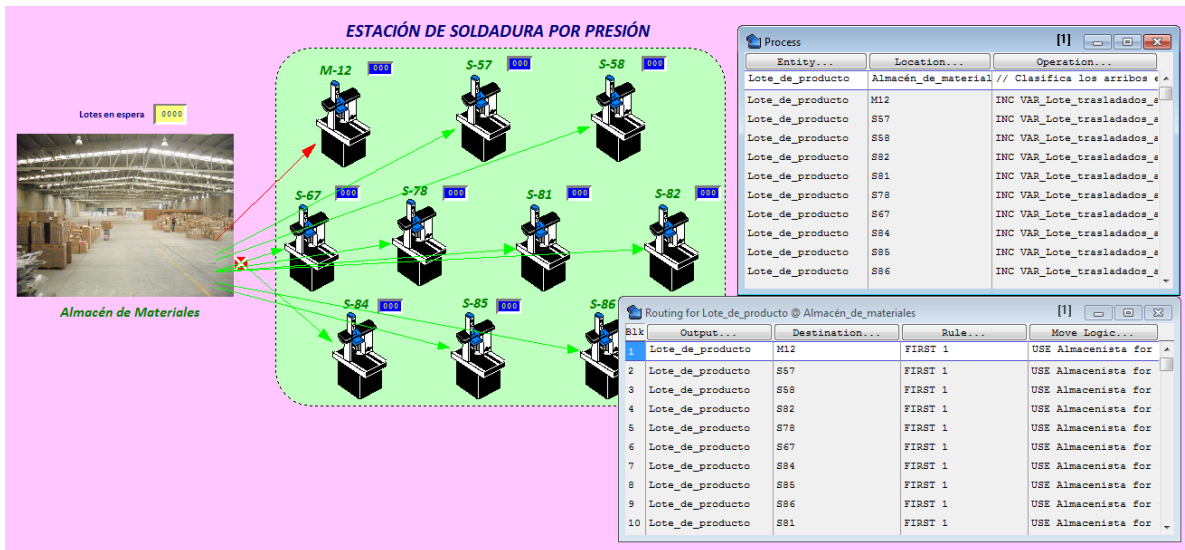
ESTACIÓN DE SOLDADURA POR PRESIÓN

Lotes en espera 0000

M-12 000
S-57 000
S-58 000
S-67 000
S-78 000
S-81 000
S-82 000
S-84 000
S-85 000
S-86

Almacén de Materiales

Process [1]

| Entity... | Location... | Operation... |
|---|---|---|
| Lote_de_producto | Almacén_de_material | // Clasifica los arribos e |
| Lote_de_producto | M12 | INC VAR_Lote_trasladados_a |
| Lote_de_producto | S57 | INC VAR_Lote_trasladados_a |
| Lote_de_producto | S58 | INC VAR_Lote_trasladados_a |
| Lote_de_producto | S82 | INC VAR_Lote_trasladados_a |
| Lote_de_producto | S81 | INC VAR_Lote_trasladados_a |
| Lote_de_producto | S78 | INC VAR_Lote_trasladados_a |
| Lote_de_producto | S67 | INC VAR_Lote_trasladados_a |
| Lote_de_producto | S84 | INC VAR_Lote_trasladados_a |
| Lote_de_producto | S85 | INC VAR_Lote_trasladados_a |
| Lote_de_producto | S86 | INC VAR_Lote_trasladados_a |

Routing for Lote_de_producto @ Almacén_de_materiales [1]

| Blk | Output... | Destination... | Rule... | Move Logic... |
|---|---|---|---|---|
| 1 | Lote_de_producto | M12 | FIRST 1 | USE Almacenista for |
| 2 | Lote_de_producto | S57 | FIRST 1 | USE Almacenista for |
| 3 | Lote_de_producto | S58 | FIRST 1 | USE Almacenista for |
| 4 | Lote_de_producto | S82 | FIRST 1 | USE Almacenista for |
| 5 | Lote_de_producto | S78 | FIRST 1 | USE Almacenista for |
| 6 | Lote_de_producto | S67 | FIRST 1 | USE Almacenista for |
| 7 | Lote_de_producto | S84 | FIRST 1 | USE Almacenista for |
| 8 | Lote_de_producto | S85 | FIRST 1 | USE Almacenista for |
| 9 | Lote_de_producto | S86 | FIRST 1 | USE Almacenista for |
| 10 | Lote_de_producto | S81 | FIRST 1 | USE Almacenista for |